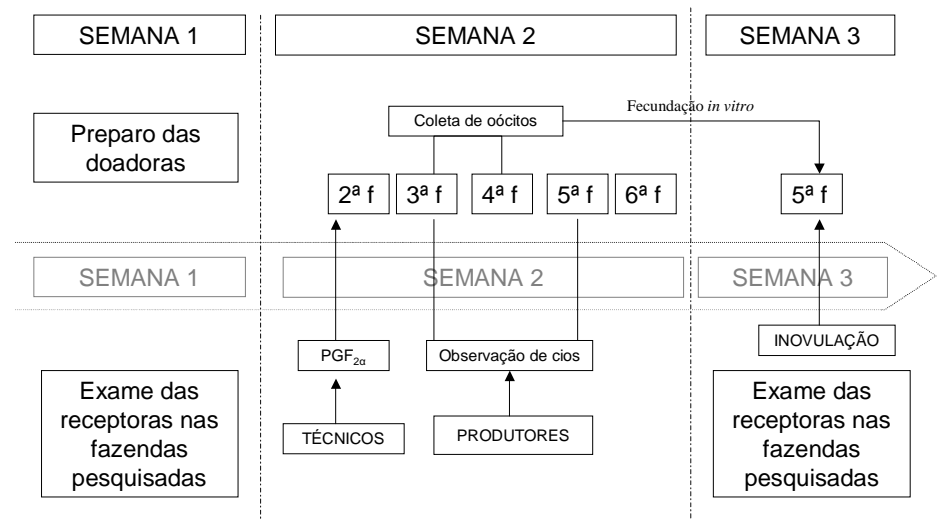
SEMANA 1

SEMANA 2

SEMANA 3

Preparo das doadoras

Coleta de oócitos

Fecundação *in vitro*

2ª f

3ª f

4ª f

5ª f

6ª f

5ª f

SEMANA 1

SEMANA 2

SEMANA 3

$PGF_{2\alpha}$

Observação de cios

INOVULAÇÃO

Exame das receptoras nas fazendas pesquisadas

TÉCNICOS

PRODUTORES

Exame das receptoras nas fazendas pesquisadas